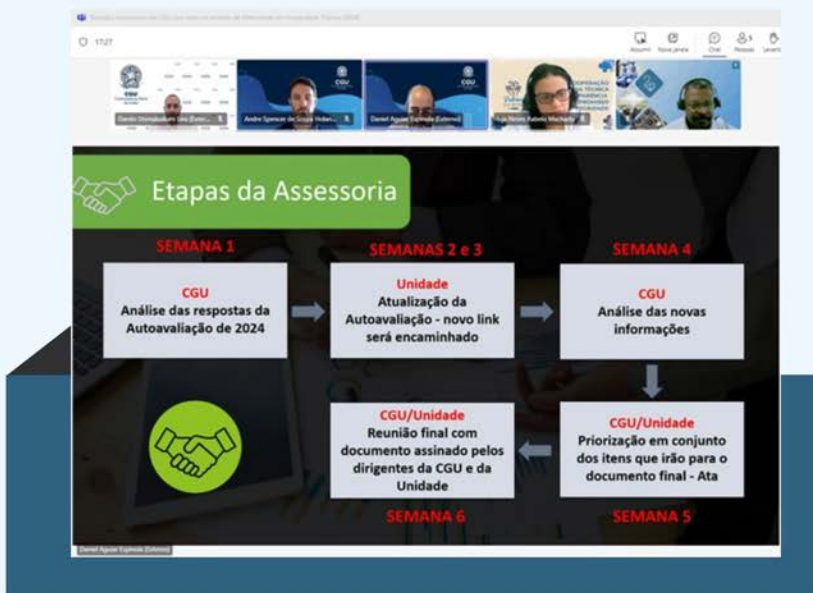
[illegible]

17:27

Assumir Nova janela Chat Pessoas Levantar

CGU

Danilo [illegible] (Exter...

Andre Spencer de Souza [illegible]

Daniel Aguiar Espinola (Externo)

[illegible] Machado

Etapas da Assessoria

SEMANA 1

CGU
Análise das respostas da Autoavaliação de 2024

SEMANAS 2 e 3

Unidade
Atualização da Autoavaliação - novo link será encaminhado

SEMANA 4

CGU
Análise das novas informações

CGU/Unidade
Priorização em conjunto dos itens que irão para o documento final - Ata

SEMANA 5

CGU/Unidade
Reunião final com documento assinado pelos dirigentes da CGU e da Unidade

SEMANA 6

Daniel Aguiar Espinola (Externo)